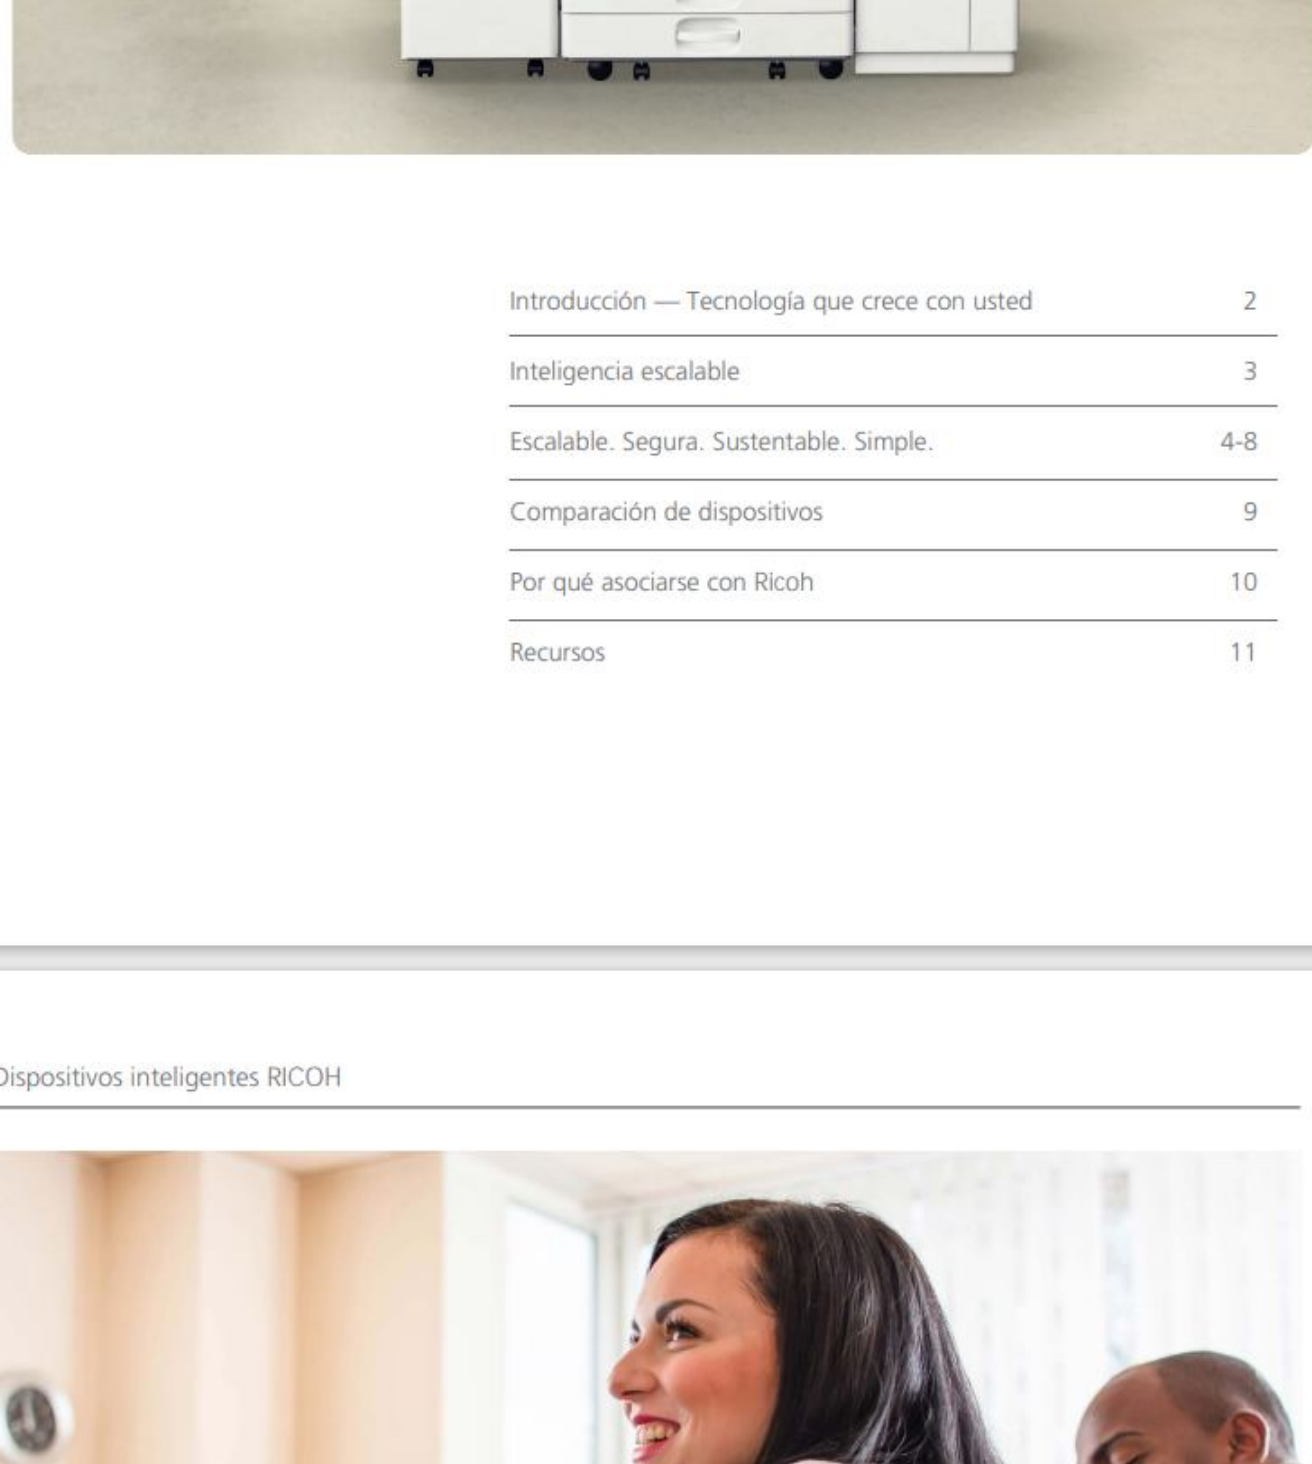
| | |
|---|---|
| Introducción — Tecnología que crece con usted | 2 |
| Inteligencia escalable | 3 |
| Escalable. Segura. Sustentable. Simple. | 4-8 |
| Comparación de dispositivos | 9 |
| Por qué asociarse con Ricoh | 10 |
| Recursos | 11 |

Dispositivos inteligentes RICOH